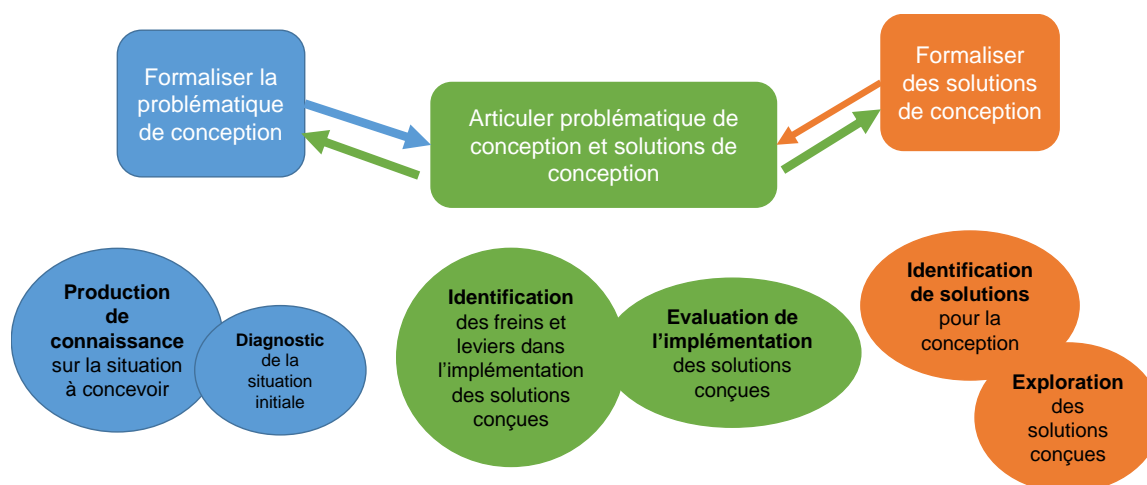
Formaliser la problématique de conception

Articuler problématique de conception et solutions de conception

Formaliser des solutions de conception

**Production de connaissance** sur la situation à concevoir

**Diagnostic** de la situation initiale

**Identification** des freins et leviers dans l'implémentation des solutions conçues

**Evaluation de l'implémentation** des solutions conçues

**Identification de solutions** pour la conception

**Exploration** des solutions conçues